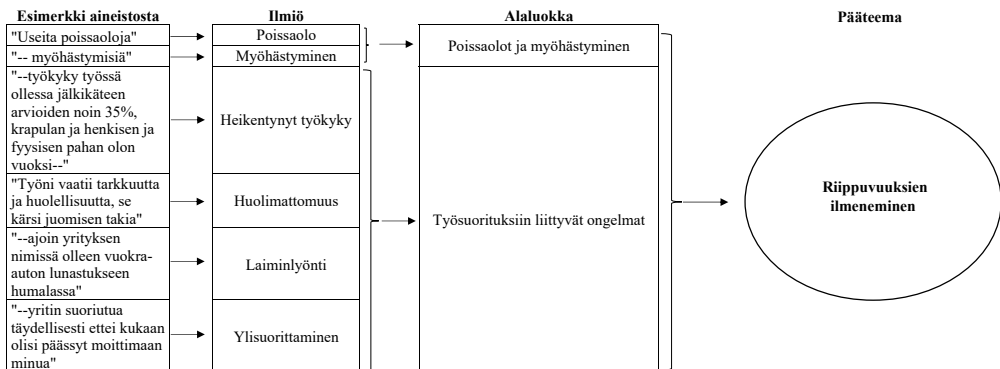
Esimerkki aineistosta

Ilmiö

Alaluokka

Pääteema

"Useita poissaoloja"

Poissaolo

"-- myöhästymisiä"

Myöhästyminen

Poissaolot ja myöhästyminen

"--työkyky työssä ollessa jälkikäteen arvioiden noin 35%, krapulan ja henkisen ja fyysisen pahan olon vuoksi--"

Heikentynyt työkyky

"Työni vaatii tarkkuutta ja huolellisuutta, se kärsi juomisen takia"

Huolimattomuus

Työsuorituksiin liittyvät ongelmat

Riippuvuuksien ilmeneminen

"--ajoin yrityksen nimissä olleen vuokra-auton lunastukseen humalassa"

Laiminlyönti

"--yritin suoriutua täydellisesti ettei kukaan olisi päässyt moittimaan minua"

Ylisuorittaminen